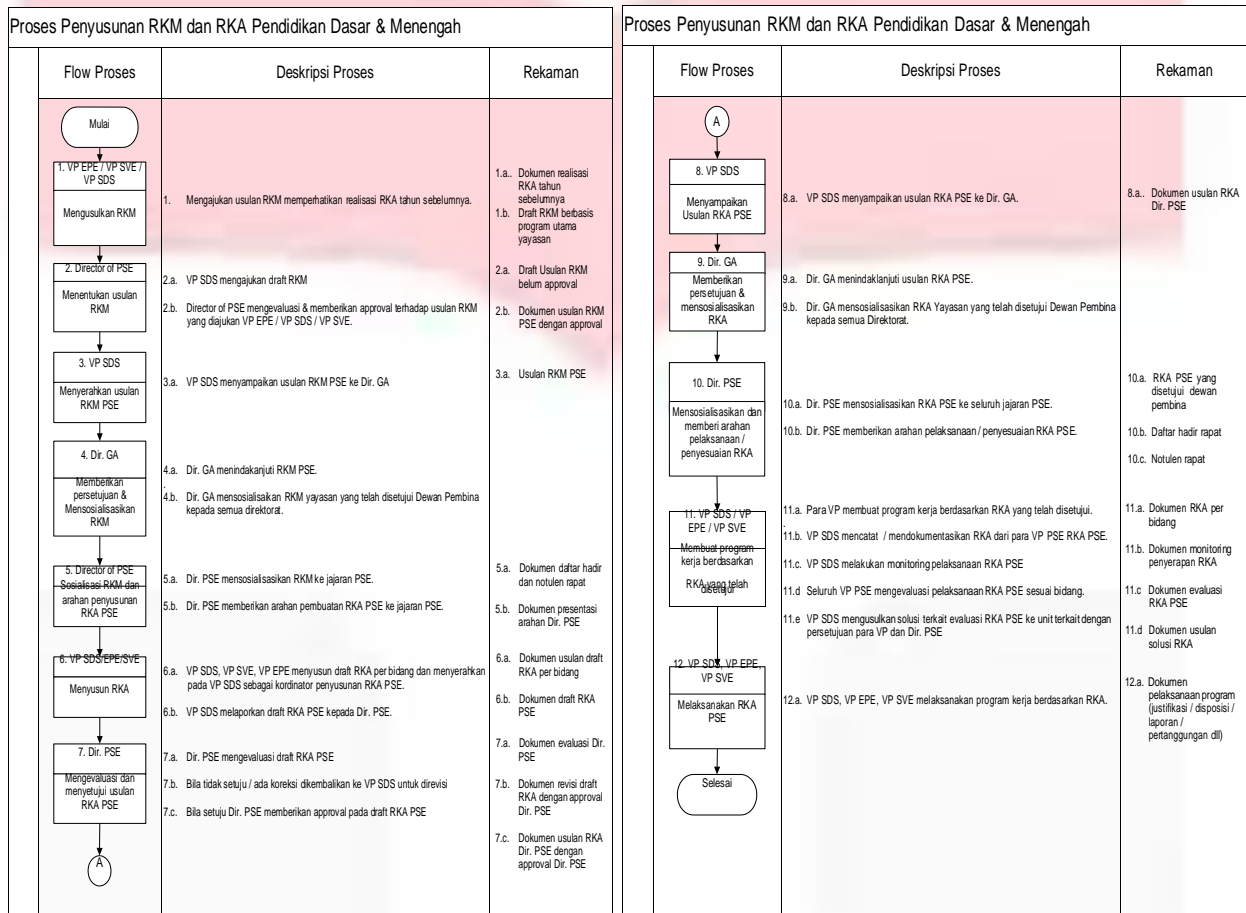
Proses Penyusunan RKM dan RKA Pendidikan Dasar & Menengah

| Flow Proses | Deskripsi Proses | Rekaman |
|---|---|---|
| Mulai | | |
| 1. VP EPE / VP SVE / VP SDS Mengusulkan RKM | 1. Mengajukan usulan RKM memperhatikan realisasi RKA tahun sebelumnya. | 1.a.. Dokumen realisasi RKA tahun sebelumnya 1.b. Draft RKM berbasis program utama yayasan |
| 2. Director of PSE Menentukan usulan RKM | 2.a. VP SDS mengajukan draft RKM 2.b. Director of PSE mengevaluasi & memberikan approval terhadap usulan RKM yang diajukan VP EPE / VP SDS / VP SVE. | 2.a. Draft Usulan RKM belum approval 2.b. Dokumen usulan RKM PSE dengan approval |
| 3. VP SDS Menyerahkan usulan RKM PSE | 3.a. VP SDS menyampaikan usulan RKM PSE ke Dir. GA | 3.a. Usulan RKM PSE |
| 4. Dir. GA Memberikan persetujuan & Mensosialisasikan RKM | 4.a. Dir. GA menindakanjuti RKM PSE. 4.b. Dir. GA mensosialisaikan RKM yayasan yang telah disetujui Dewan Pembina kepada semua direktorat. | |
| 5. Director of PSE Sosialisasi RKM dan arahan penyusunan RKA PSE | 5.a. Dir. PSE mensosialisaikan RKM ke jajaran PSE. 5.b. Dir. PSE memberikan arahan pembuatan RKA PSE ke jajaran PSE. | 5.a. Dokumen daftar hadir dan notulen rapat 5.b. Dokumen presentasi arahan Dir. PSE |
| 6. VP SDS/EPE/SVE Menyusun RKA | 6.a. VP SDS, VP SVE, VP EPE menyusun draft RKA per bidang dan menyerahkan pada VP SDS sebagai kordinator penyusunan RKA PSE. 6.b. VP SDS melaporkan draft RKA PSE kepada Dir. PSE. | 6.a. Dokumen usulan draft RKA per bidang 6.b. Dokumen draft RKA PSE |
| 7. Dir. PSE Mengevaluasi dan menyetujui usulan RKA PSE | 7.a. Dir. PSE mengevaluasi draft RKA PSE 7.b. Bila tidak setuju / ada koreksi dikembalikan ke VP SDS untuk direvisi 7.c. Bila setuju Dir. PSE memberikan approval pada draft RKA PSE | 7.a. Dokumen evaluasi Dir. PSE 7.b. Dokumen revisi draft RKA dengan approval Dir. PSE 7.c. Dokumen usulan RKA Dir. PSE dengan approval Dir. PSE |
| A | | |

Proses Penyusunan RKM dan RKA Pendidikan Dasar & Menengah

| Flow Proses | Deskripsi Proses | Rekaman |
|---|---|---|
| A | | |
| 8. VP SDS Menyampaikan Usulan RKA PSE | 8.a. VP SDS menyampaikan usulan RKA PSE ke Dir. GA. | 8.a.. Dokumen usulan RKA Dir. PSE |
| 9. Dir. GA Memberikan persetujuan & mensosialisasikan RKA | 9.a. Dir. GA menindaklanjuti usulan RKA PSE. 9.b. Dir. GA mensosialisasikan RKA Yayasan yang telah disetujui Dewan Pembina kepada semua Direktorat. | |
| 10. Dir. PSE Mensosialisasikan dan memberi arahan pelaksanaan / penyesuaian RKA | 10.a. Dir. PSE mensosialisasikan RKA PSE ke seluruh jajaran PSE. 10.b. Dir. PSE memberikan arahan pelaksanaan / penyesuaian RKA PSE. | 10.a. RKA PSE yang disetujui dewan pembina 10.b. Daftar hadir rapat 10.c. Notulen rapat |
| 11. VP SDS / VP EPE / VP SVE Membuat program kerja berdasarkan RKA yang telah disetujui | 11.a. Para VP membuat program kerja berdasarkan RKA yang telah disetujui. 11.b. VP SDS mencatat / mendokumentasikan RKA dari para VP PSE RKA PSE. 11.c. VP SDS melakukan monitoring pelaksanaan RKA PSE 11.d Seluruh VP PSE mengevaluasi pelaksanaan RKA PSE sesuai bidang. 11.e VP SDS mengusulkan solusi terkait evaluasi RKA PSE ke unit terkait dengan persetujuan para VP dan Dir. PSE | 11.a. Dokumen RKA per bidang 11.b. Dokumen monitoring penyerapan RKA 11.c Dokumen evaluasi RKA PSE 11.d Dokumen usulan solusi RKA |
| 12. VP SDS, VP EPE, VP SVE Melaksanakan RKA PSE | 12.a. VP SDS, VP EPE, VP SVE melaksanakan program kerja berdasarkan RKA. | 12.a. Dokumen pelaksanaan program (justifikasi / disposisi / laporan / pertanggungan dll) |
| Selesai | | |